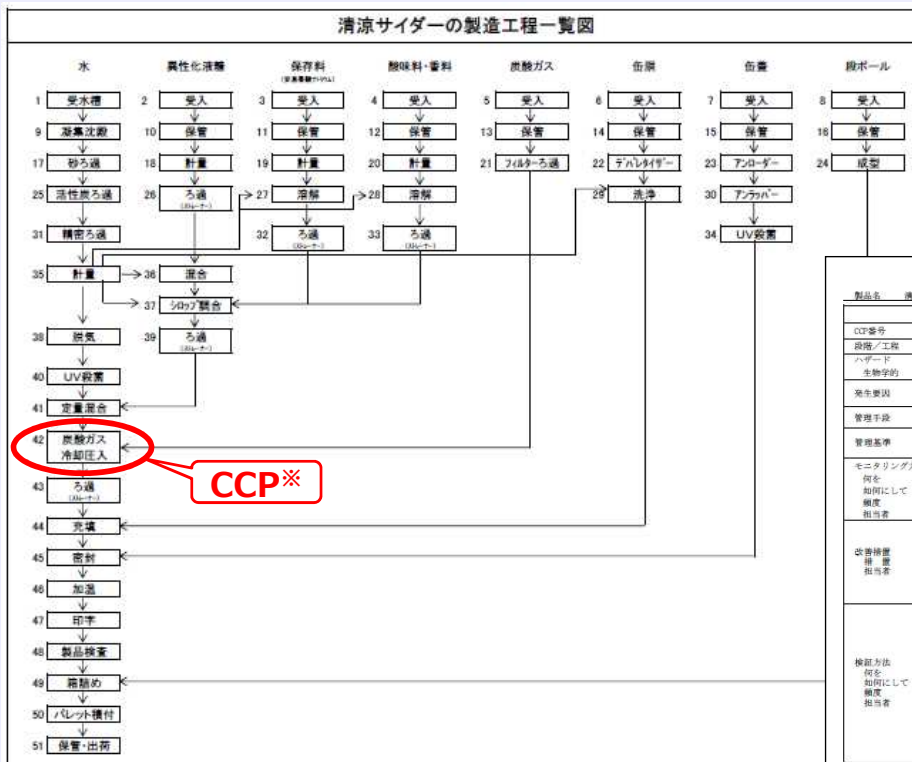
清涼サイダーの製造工程一覧図

水

1 受水槽
9 凝集沈殿
17 砂ろ過
25 活性炭ろ過
31 精密ろ過
35 計量
38 脱気
40 UV殺菌
41 定量混合
42 炭酸ガス冷却圧入
43 ろ過 (ストレーナー)
44 充填
45 密封
46 加温
47 印字
48 製品検査
49 箱詰め
50 パレット積付
51 保管・出荷

CCP※

異性化液糖

2 受入
10 保管
18 計量
26 ろ過 (ストレーナー)
36 混合
37 シロップ調合
39 ろ過 (ストレーナー)

保存料
(安息香酸ナトリウム)

3 受入
11 保管
19 計量
27 溶解
32 ろ過 (ストレーナー)

酸味料・香料

4 受入
12 保管
20 計量
28 溶解
33 ろ過 (ストレーナー)

炭酸ガス

5 受入
13 保管
21 フィルターろ過

缶胴

6 受入
14 保管
22 デパレタイザー
29 洗浄

缶蓋

7 受入
15 保管
23 アンローダー
30 アンラッパー
34 UV殺菌

段ボール

8 受入
16 保管
24 成型

製品名 清

CCP番号
段階／工程
ハザード
生物学的
発生要因
管理手段
管理基準
モニタリング方
何を
如何にして
頻度
担当者
改善措置
措置
担当者
検証方法
何を
如何にして
頻度
担当者